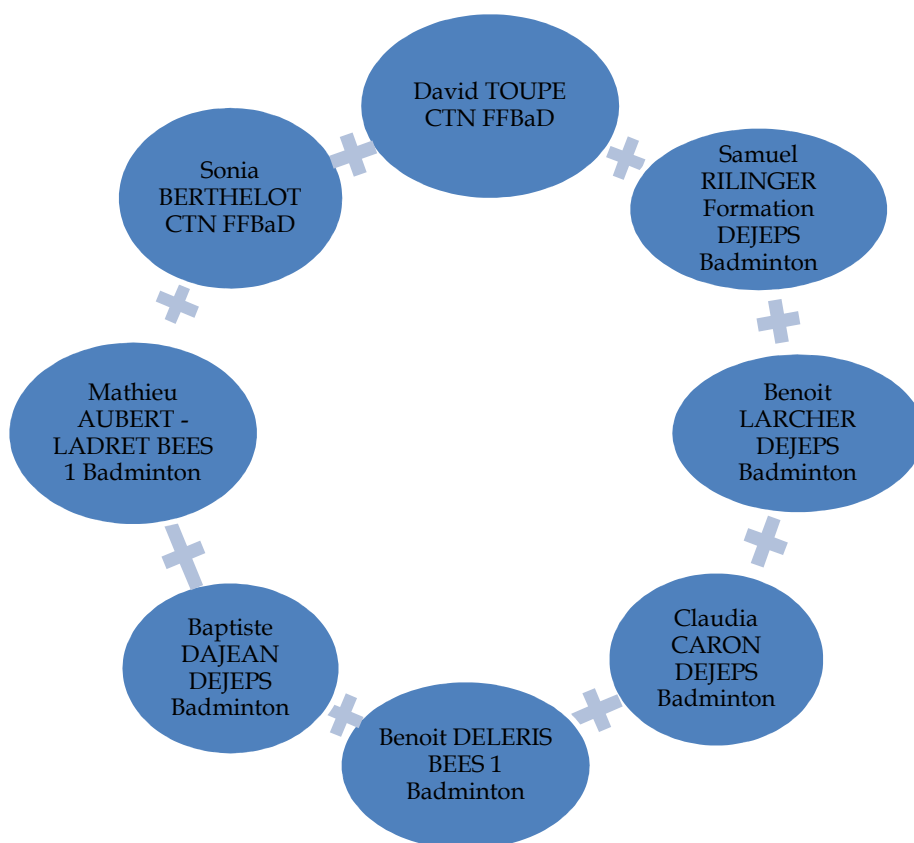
David TOUPE CTN FFBaD

Samuel RILINGER Formation DEJEPS Badminton

Benoit LARCHER DEJEPS Badminton

Claudia CARON DEJEPS Badminton

Benoit DELERIS BEES 1 Badminton

Baptiste DAJEAN DEJEPS Badminton

Mathieu AUBERT - LADRET BEES 1 Badminton

Sonia BERTHELOT CTN FFBaD